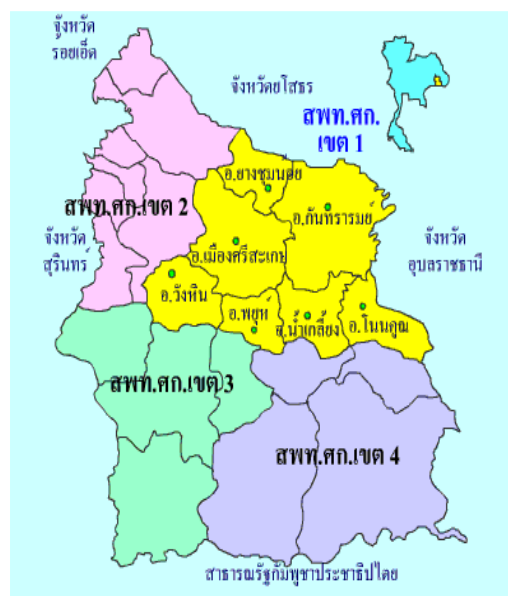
จังหวัด
ร้อยเอ็ด

จังหวัดยโสธร

สพท.ศก.
เขต 1

อ.ยางชุมน้อย

อ.กันทรารมย์

สพท.ศก.เขต 2

จังหวัด
สุรินทร์

อ.เมืองศรีสะเกษ

จังหวัด
อุบลราชธานี

อ.วังหิน

อ.พยุห์

อ.น้ำเกลี้ยง

อ.โนนคูณ

สพท.ศก.เขต 3

สพท.ศก.เขต 4

สาธารณรัฐกัมพูชาประชาธิปไตย